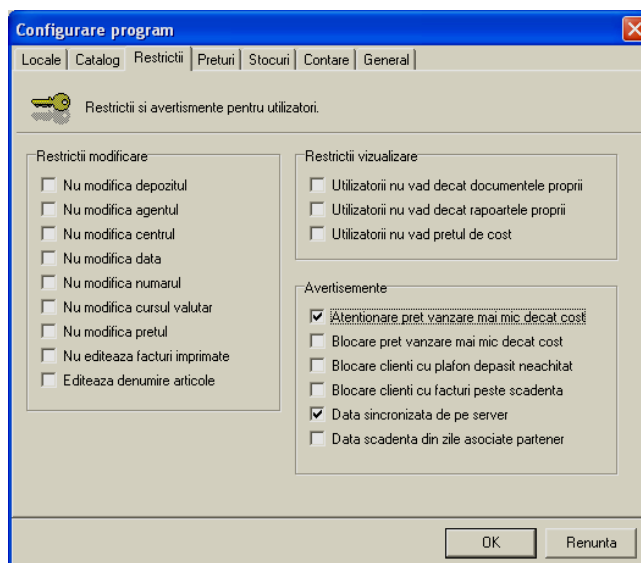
Configurare program

Locale | Catalog | Restrictii | Preturi | Stocuri | Contare | General

Restrictii si avertismente pentru utilizatori.

Restrictii modificare
Nu modifica depozitul
Nu modifica agentul
Nu modifica centrul
Nu modifica data
Nu modifica numarul
Nu modifica cursul valutar
Nu modifica pretul
Nu editeaza facturi imprimate
Editeaza denumire articole

Restrictii vizualizare
Utilizatorii nu vad decat documentele proprii
Utilizatorii nu vad decat rapoartele proprii
Utilizatorii nu vad pretul de cost

Avertismente
☑ Atentionare pret vanzare mai mic decat cost
Blocare pret vanzare mai mic decat cost
Blocare clienti cu plafon depasit neachitat
Blocare clienti cu facturi peste scadenta
☑ Data sincronizata de pe server
Data scadenta din zile asociate partener

OK
Renunta